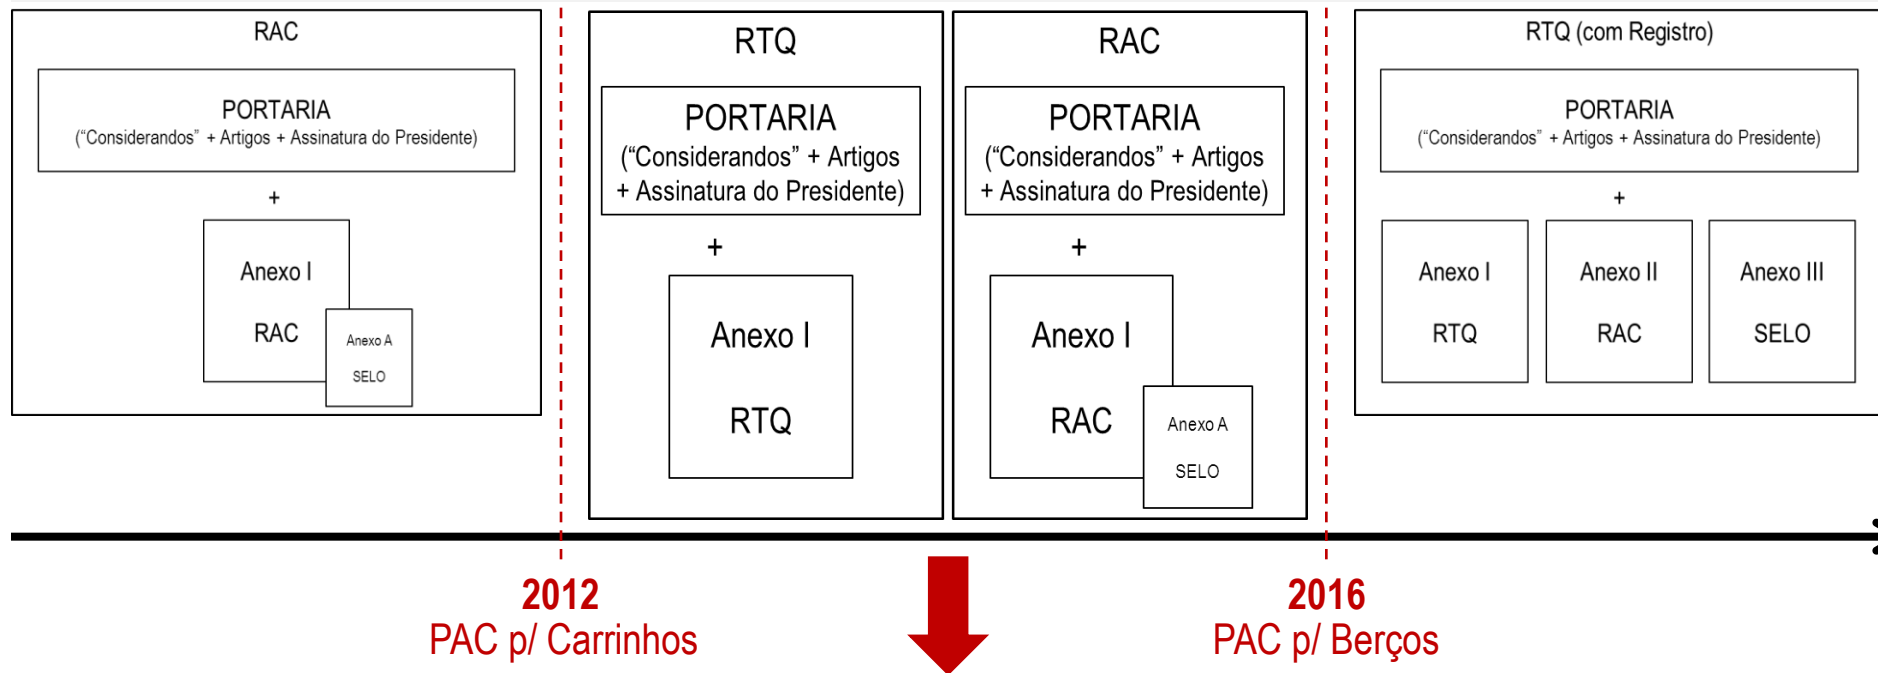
RAC

PORTARIA
("Considerandos" + Artigos + Assinatura do Presidente)

+

Anexo I

RAC

Anexo A

SELO

RTQ

PORTARIA
("Considerandos" + Artigos + Assinatura do Presidente)

+

Anexo I

RTQ

RAC

PORTARIA
("Considerandos" + Artigos + Assinatura do Presidente)

+

Anexo I

RAC

Anexo A

SELO

RTQ (com Registro)

PORTARIA
("Considerandos" + Artigos + Assinatura do Presidente)

+

Anexo I

RTQ

Anexo II

RAC

Anexo III

SELO

2012
PAC p/ Carrinhos

2016
PAC p/ Berços